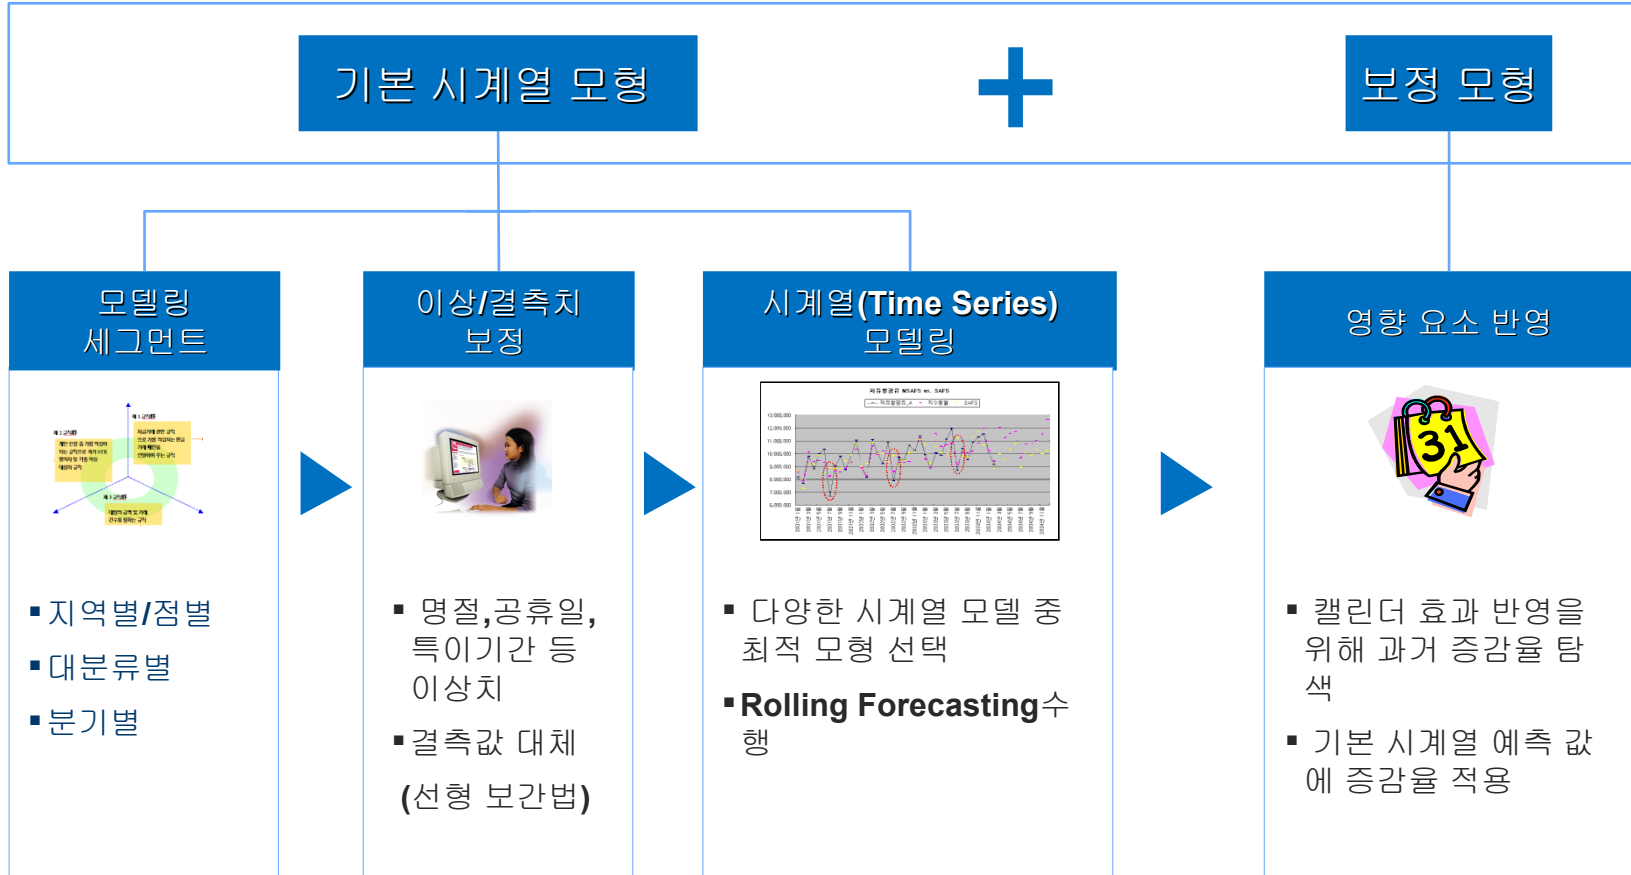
기본 시계열 모형

+

보정 모형

모델링 세그먼트

▪지역별/점별

▪대분류별

▪분기별

이상/결측치 보정

▪ 명절,공휴일, 특이기간 등 이상치

▪결측값 대체

(선형 보간법)

시계열(Time Series) 모델링

▪ 다양한 시계열 모델 중 최적 모형 선택

▪Rolling Forecasting수행

영향 요소 반영

31

▪ 캘린더 효과 반영을 위해 과거 증감율 탐색

▪ 기본 시계열 예측 값에 증감율 적용